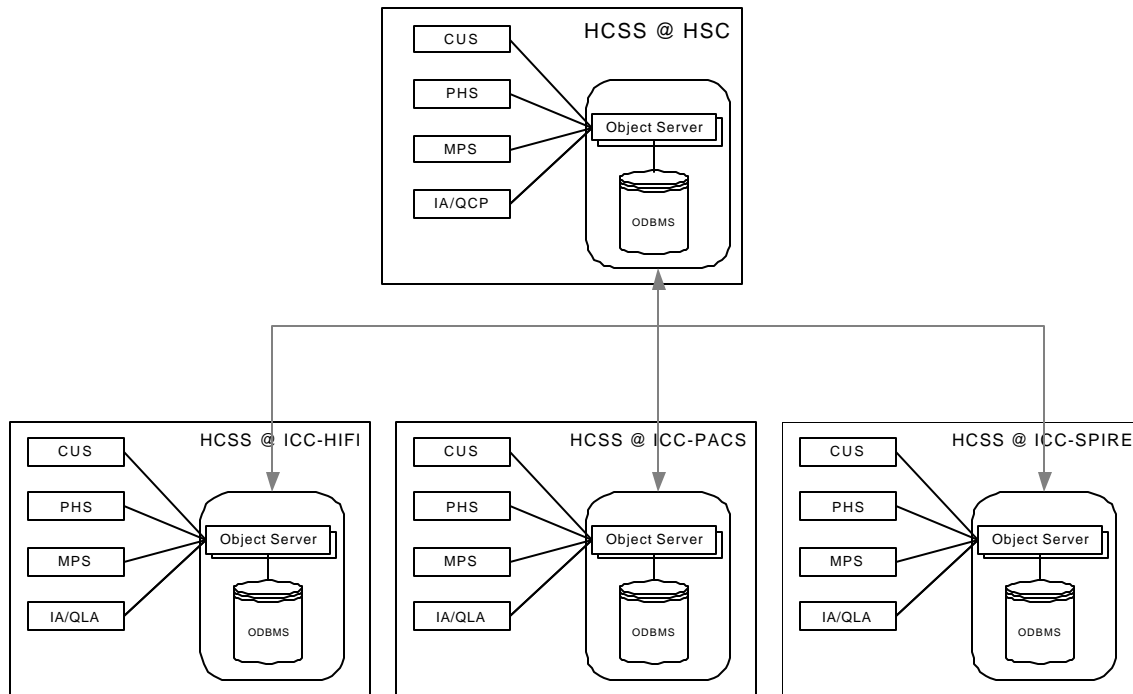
HCSS @ HSC

CUS

PHS

MPS

IA/QCP

Object Server

ODBMS

HCSS @ ICC-HIFI

CUS

PHS

MPS

IA/QLA

Object Server

ODBMS

HCSS @ ICC-PACS

CUS

PHS

MPS

IA/QLA

Object Server

ODBMS

HCSS @ ICC-SPIRE

CUS

PHS

MPS

IA/QLA

Object Server

ODBMS